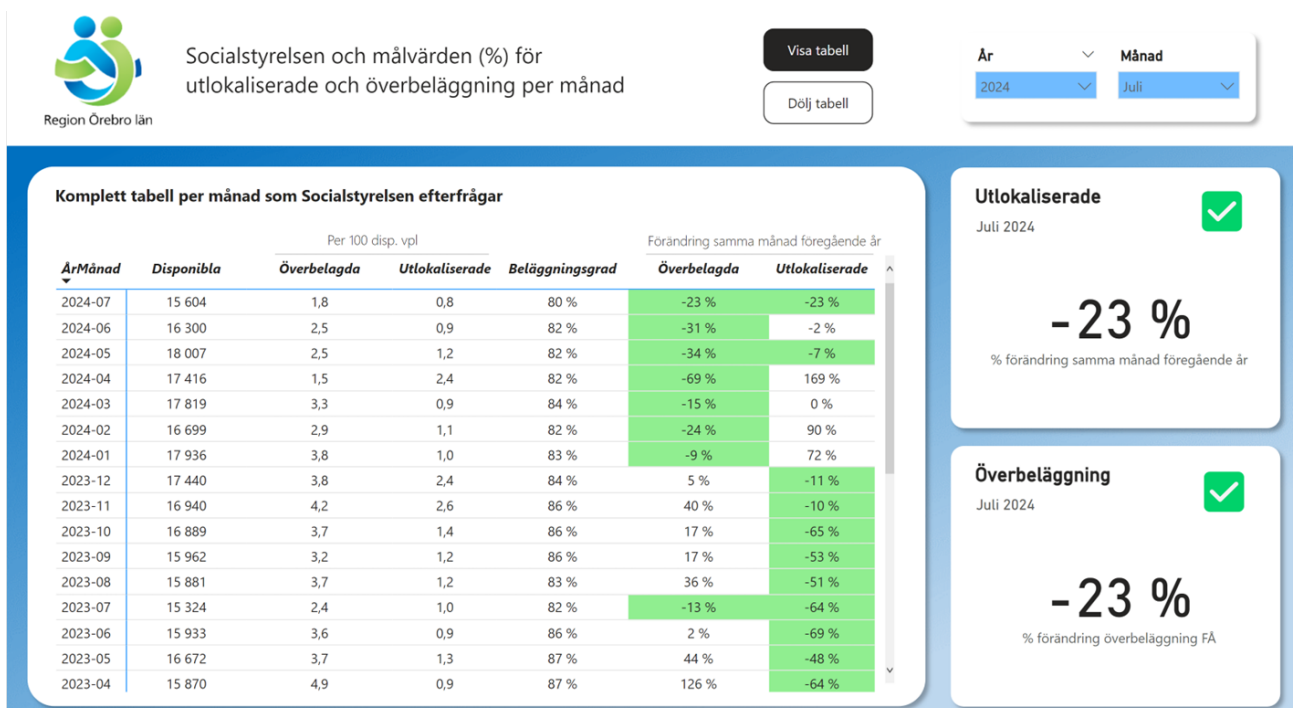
Region Örebro län

Socialstyrelsen och målvärden (%) för utlokaliserade och överbeläggning per månad

Visa tabell

Dölj tabell

År
2024

Månad
Juli

Komplett tabell per månad som Socialstyrelsen efterfrågar

Per 100 disp. vpl

Förändring samma månad föregående år

| ÅrMånad | Disponibla | Överbelagda | Utlokaliserade | Beläggningsgrad | Överbelagda | Utlokaliserade |
|---|---|---|---|---|---|---|
| 2024-07 | 15 604 | 1,8 | 0,8 | 80 % | -23 % | -23 % |
| 2024-06 | 16 300 | 2,5 | 0,9 | 82 % | -31 % | -2 % |
| 2024-05 | 18 007 | 2,5 | 1,2 | 82 % | -34 % | -7 % |
| 2024-04 | 17 416 | 1,5 | 2,4 | 82 % | -69 % | 169 % |
| 2024-03 | 17 819 | 3,3 | 0,9 | 84 % | -15 % | 0 % |
| 2024-02 | 16 699 | 2,9 | 1,1 | 82 % | -24 % | 90 % |
| 2024-01 | 17 936 | 3,8 | 1,0 | 83 % | -9 % | 72 % |
| 2023-12 | 17 440 | 3,8 | 2,4 | 84 % | 5 % | -11 % |
| 2023-11 | 16 940 | 4,2 | 2,6 | 86 % | 40 % | -10 % |
| 2023-10 | 16 889 | 3,7 | 1,4 | 86 % | 17 % | -65 % |
| 2023-09 | 15 962 | 3,2 | 1,2 | 86 % | 17 % | -53 % |
| 2023-08 | 15 881 | 3,7 | 1,2 | 83 % | 36 % | -51 % |
| 2023-07 | 15 324 | 2,4 | 1,0 | 82 % | -13 % | -64 % |
| 2023-06 | 15 933 | 3,6 | 0,9 | 86 % | 2 % | -69 % |
| 2023-05 | 16 672 | 3,7 | 1,3 | 87 % | 44 % | -48 % |
| 2023-04 | 15 870 | 4,9 | 0,9 | 87 % | 126 % | -64 % |

Utlokaliserade
Juli 2024
-23 %
% förändring samma månad föregående år

Överbeläggning
Juli 2024
-23 %
% förändring överbeläggning FÅ